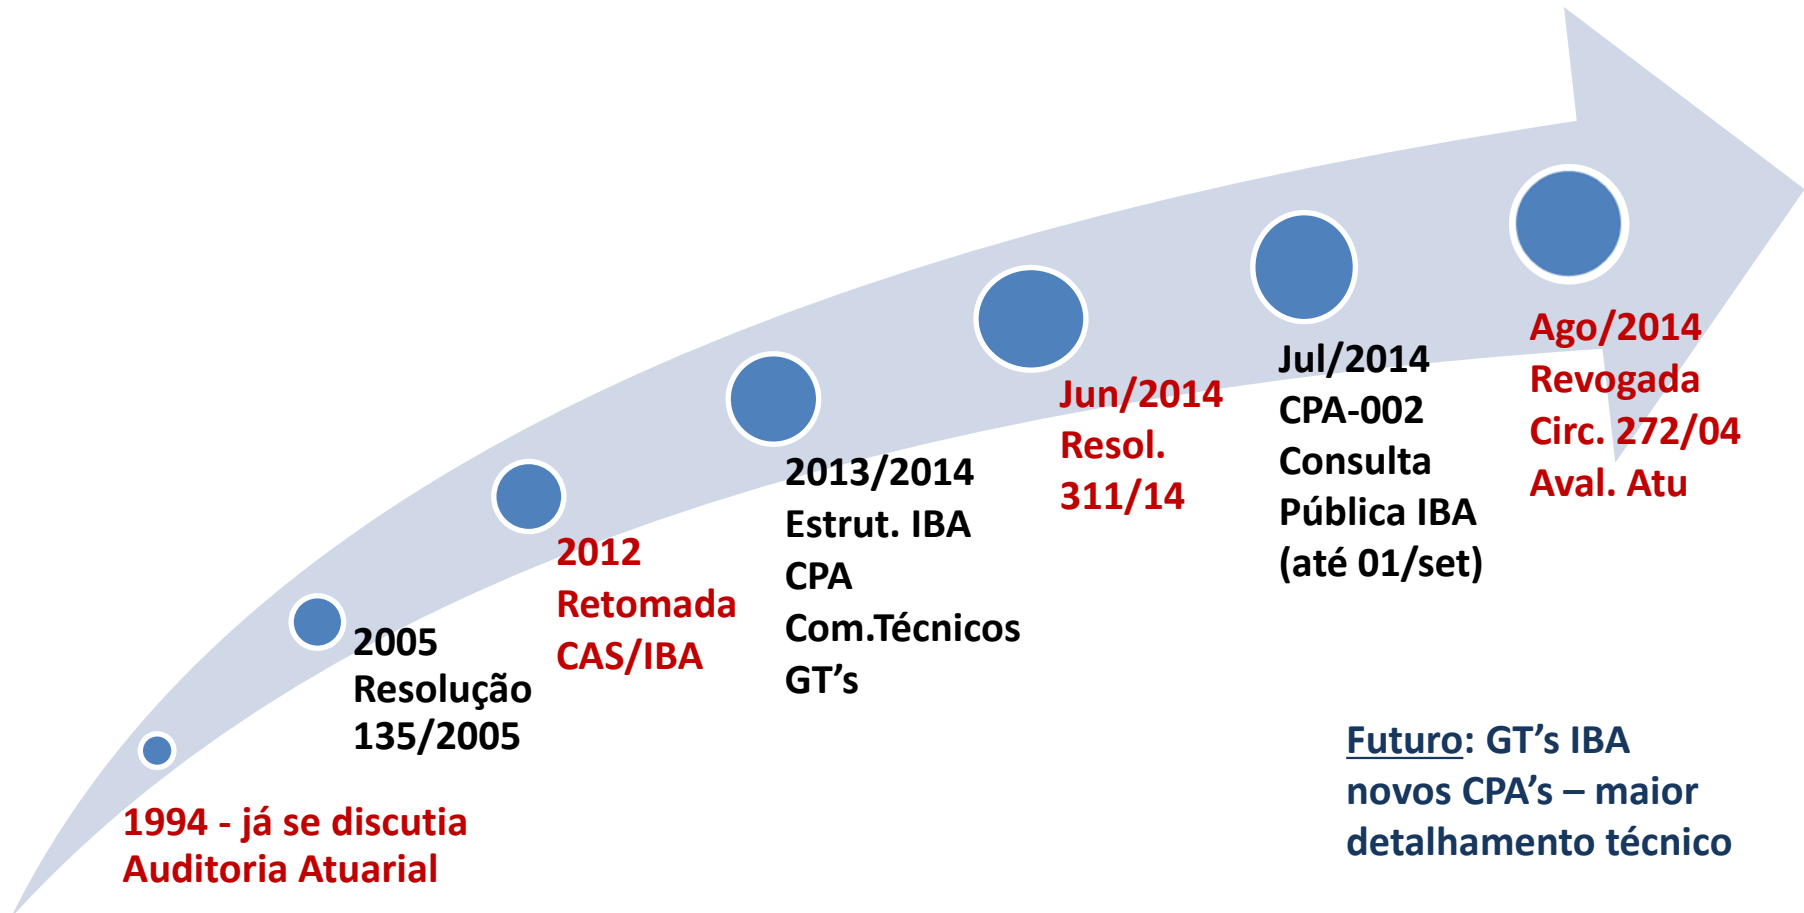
1994 - já se discutia Auditoria Atuarial

2005 Resolução 135/2005

2012 Retomada CAS/IBA

2013/2014 Estrut. IBA CPA Com.Técnicos GT's

Jun/2014 Resol. 311/14

Jul/2014 CPA-002 Consulta Pública IBA (até 01/set)

Ago/2014 Revogada Circ. 272/04 Aval. Atu

Futuro: GT's IBA novos CPA's – maior detalhamento técnico